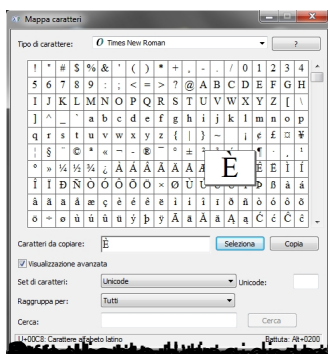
Mappa caratteri

Tipo di carattere: Times New Roman ?

| | ! | " | # | $ | % | & | ' | ( | ) | * | + | , | - | . | / | 0 | 1 | 2 | 3 | 4 |
|---|---|---|---|---|---|---|---|---|---|---|---|---|---|---|---|---|---|---|---|---|
| 5 | 6 | 7 | 8 | 9 | : | ; | < | = | > | ? | @ | A | B | C | D | E | F | G | H |
| I | J | K | L | M | N | O | P | Q | R | S | T | U | V | W | X | Y | Z | [ | \ |
| ] | ^ | _ | ` | a | b | c | d | e | f | g | h | i | j | k | l | m | n | o | p |
| q | r | s | t | u | v | w | x | y | z | { | \| | } | ~ | | ¡ | ¢ | £ | ¤ | ¥ |
| ¦ | § | ¨ | © | ª | « | ¬ | - | ® | ¯ | ° | ± | ² | ³ | | | | ¶ | · | ¹ |
| º | » | ¼ | ½ | ¾ | ¿ | À | Á | Â | Ã | Ä | Å | Æ | Ç | | | É | Ê | Ë | Ì |
| Í | Î | Ï | Ð | Ñ | Ò | Ó | Ô | Õ | Ö | × | Ø | Ù | Ú | | | Þ | ß | à | á |
| â | ã | ä | å | æ | ç | è | é | ê | ë | ì | í | î | ï | ð | ñ | ò | ó | ô | õ |
| ö | ÷ | ø | ù | ú | û | ü | ý | þ | ÿ | Ā | ā | Ă | ă | Ą | ą | Ć | ć | Ĉ | ĉ |

È

Caratteri da copiare: È Seleziona Copia

Visualizzazione avanzata

Set di caratteri: Unicode Unicode:

Raggruppa per: Tutti

Cerca: Cerca

U+00C8: Carattere alfabeto latino Battuta: Alt+0200